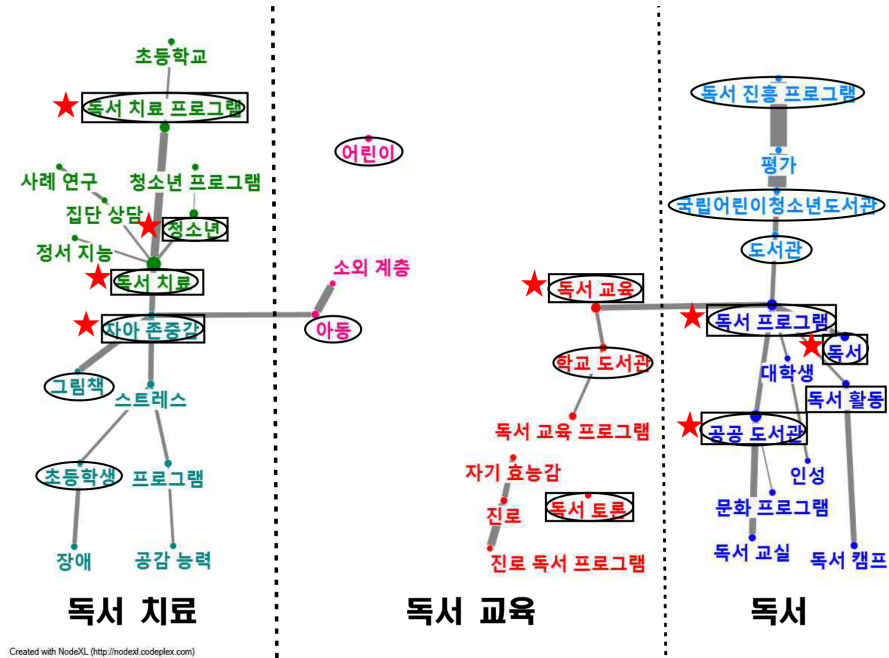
초등학교

독서 치료 프로그램

사례 연구
청소년 프로그램
집단 상담
청소년
정서 지능
독서 치료
자아 존중감
그림책
스트레스
초등학생
프로그램
장애
공감 능력

어린이
소외 계층
아동

독서 교육
학교 도서관
독서 교육 프로그램
자기 효능감
독서 토론
진로
진로 독서 프로그램

독서 진흥 프로그램
평가
국립어린이청소년도서관
도서관
독서 프로그램
독서
대학생
독서 활동
공공 도서관
인성
문화 프로그램
독서 교실
독서 캠프

독서 치료
독서 교육
독서

Created with NodeXL (http://nodexl.codeplex.com)